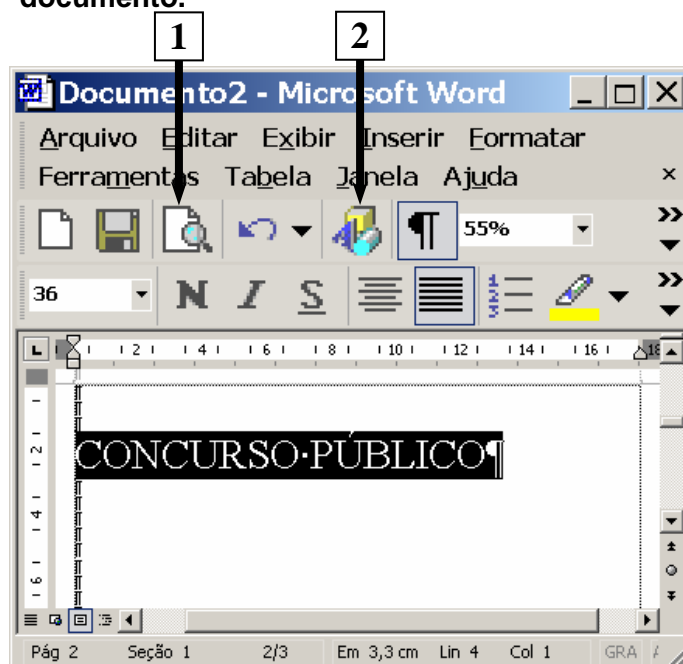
documento.

1

2

Documento2 - Microsoft Word

Arquivo Editar Exibir Inserir Formatar Ferramentas Tabela Janela Ajuda

55%

36

N I S

1 2 1 4 1 6 1 8 1 10 1 12 1 14 1 16 1 18

CONCURSO·PÚBLICO¶

Pág 2 Seção 1 2/3 Em 3,3 cm Lin 4 Col 1 GRA